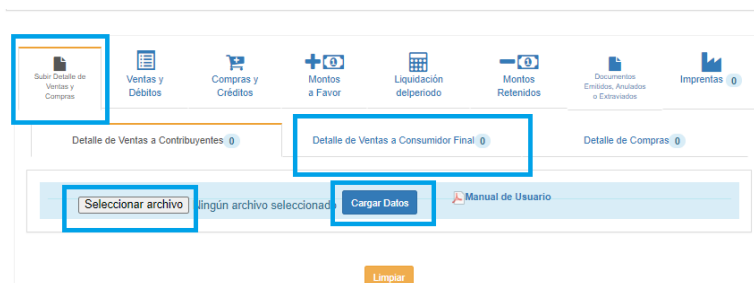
Subir Detalle de Ventas y Compras

Ventas y Débitos

Compras y Créditos

Montos a Favor

Liquidación delperiodo

Montos Retenidos

Documentos Emitidos, Anulados o Extraviados

Imprentas 0

Detalle de Ventas a Contribuyentes 0

Detalle de Ventas a Consumidor Final 0

Detalle de Compras 0

Seleccionar archivo Ningún archivo seleccionado

Cargar Datos

Manual de Usuario

Limpiar